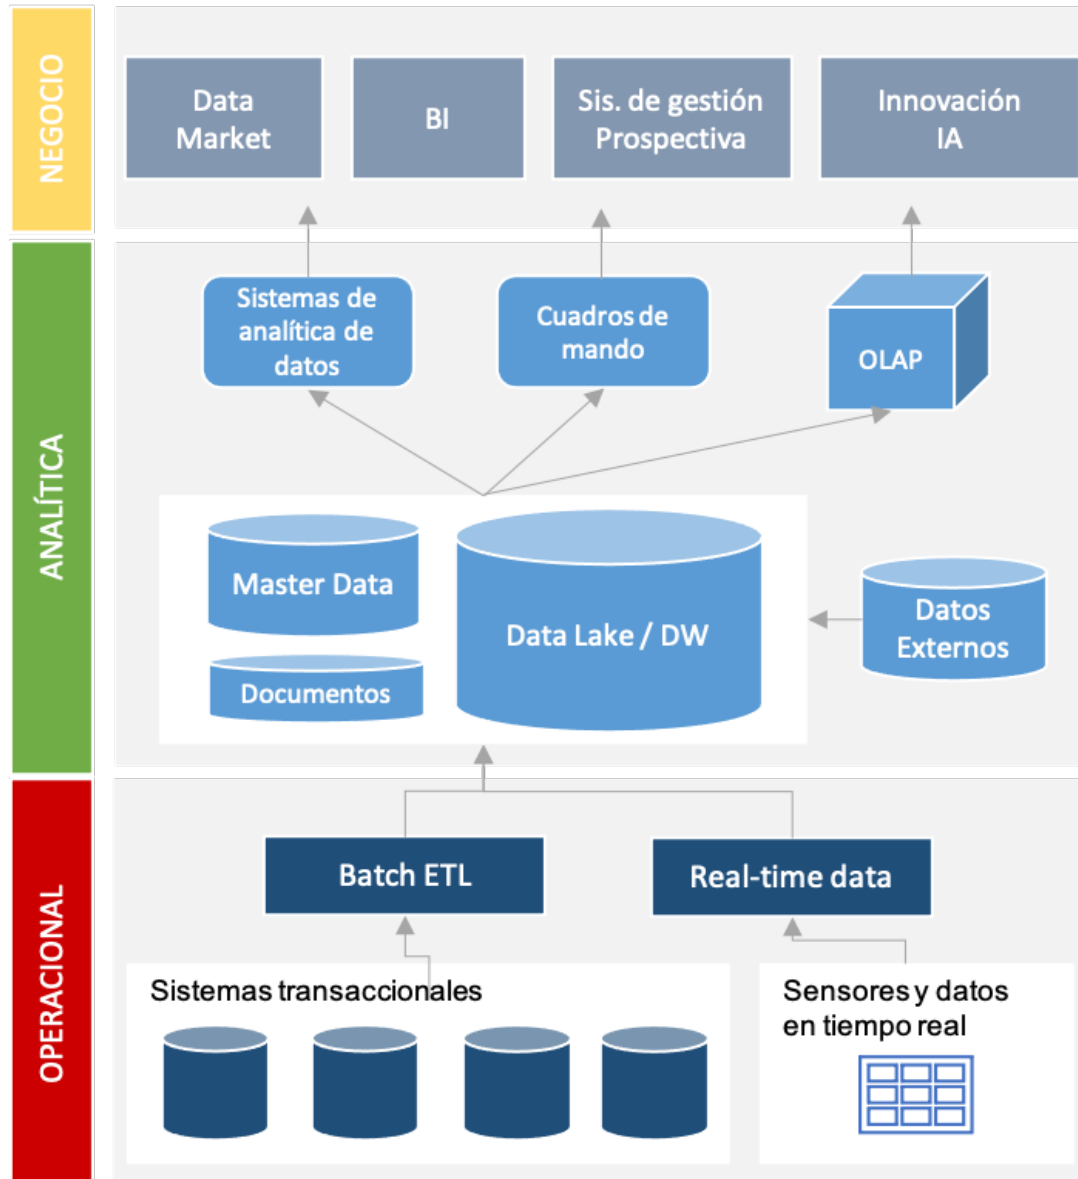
NEGOCIO

Data Market

BI

Sis. de gestión Prospectiva

Innovación IA

ANALÍTICA

Sistemas de analítica de datos

Cuadros de mando

OLAP

Master Data

Documentos

Data Lake / DW

Datos Externos

OPERACIONAL

Batch ETL

Real-time data

Sistemas transaccionales

Sensores y datos en tiempo real